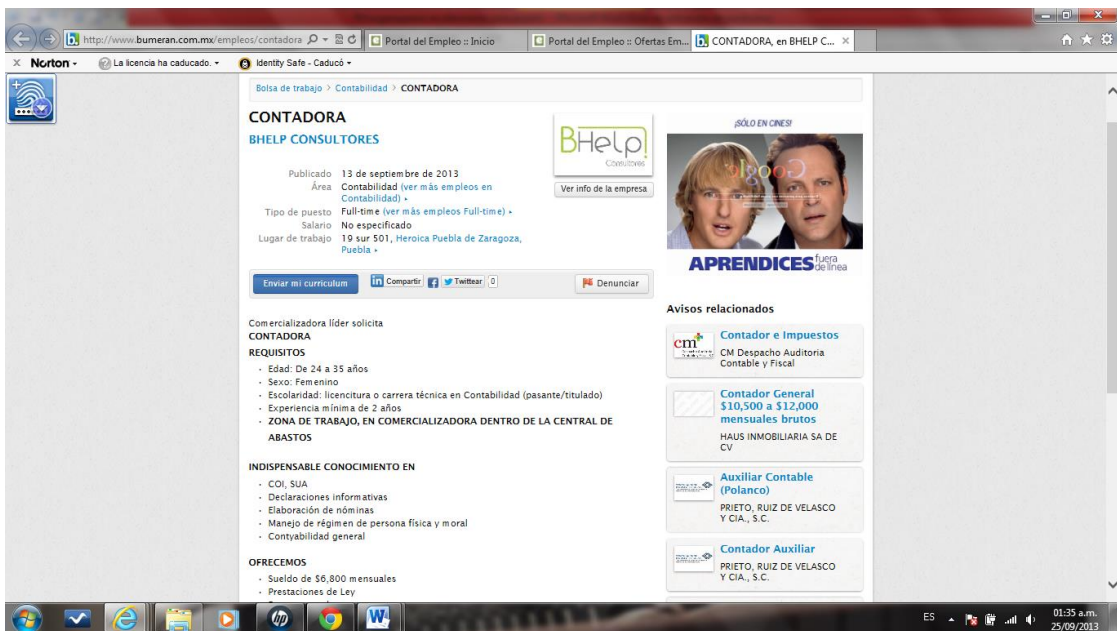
http://www.bumeran.com.mx/empleos/contadora
Portal del Empleo :: Inicio
Portal del Empleo :: Ofertas Em...
CONTADORA, en BHELP C...

Norton - La licencia ha caducado. - Identity Safe - Caducó -

Bolsa de trabajo > Contabilidad > CONTADORA

CONTADORA
BHELP CONSULTORES

BHelp Consultores
Ver info de la empresa

Publicado 13 de septiembre de 2013
Área Contabilidad (ver más empleos en Contabilidad) ▸
Tipo de puesto Full-time (ver más empleos Full-time) ▸
Salario No especificado
Lugar de trabajo 19 sur 501, Heroica Puebla de Zaragoza, Puebla ▸

Enviar mi curriculum
Compartir Twittear 0
Denunciar

Comercializadora líder solicita
CONTADORA
REQUISITOS
· Edad: De 24 a 35 años
· Sexo: Femenino
· Escolaridad: licencitura o carrera técnica en Contabilidad (pasante/titulado)
· Experiencia mínima de 2 años
· ZONA DE TRABAJO, EN COMERCIALIZADORA DENTRO DE LA CENTRAL DE ABASTOS

INDISPENSABLE CONOCIMIENTO EN
· COI, SUA
· Declaraciones informativas
· Elaboración de nóminas
· Manejo de régimen de persona física y moral
· Contyabilidad general

OFRECEMOS
· Sueldo de $6,800 mensuales
· Prestaciones de Ley

¡SÓLO EN CINES!
Google
APRENDICES fuera de línea

Avisos relacionados
Contador e Impuestos
CM Despacho Auditoria Contable y Fiscal
Contador General $10,500 a $12,000 mensuales brutos
HAUS INMOBILIARIA SA DE CV
Auxiliar Contable (Polanco)
PRIETO, RUIZ DE VELASCO Y CIA., S.C.
Contador Auxiliar
PRIETO, RUIZ DE VELASCO Y CIA., S.C.

ES 01:35 a.m. 25/09/2013